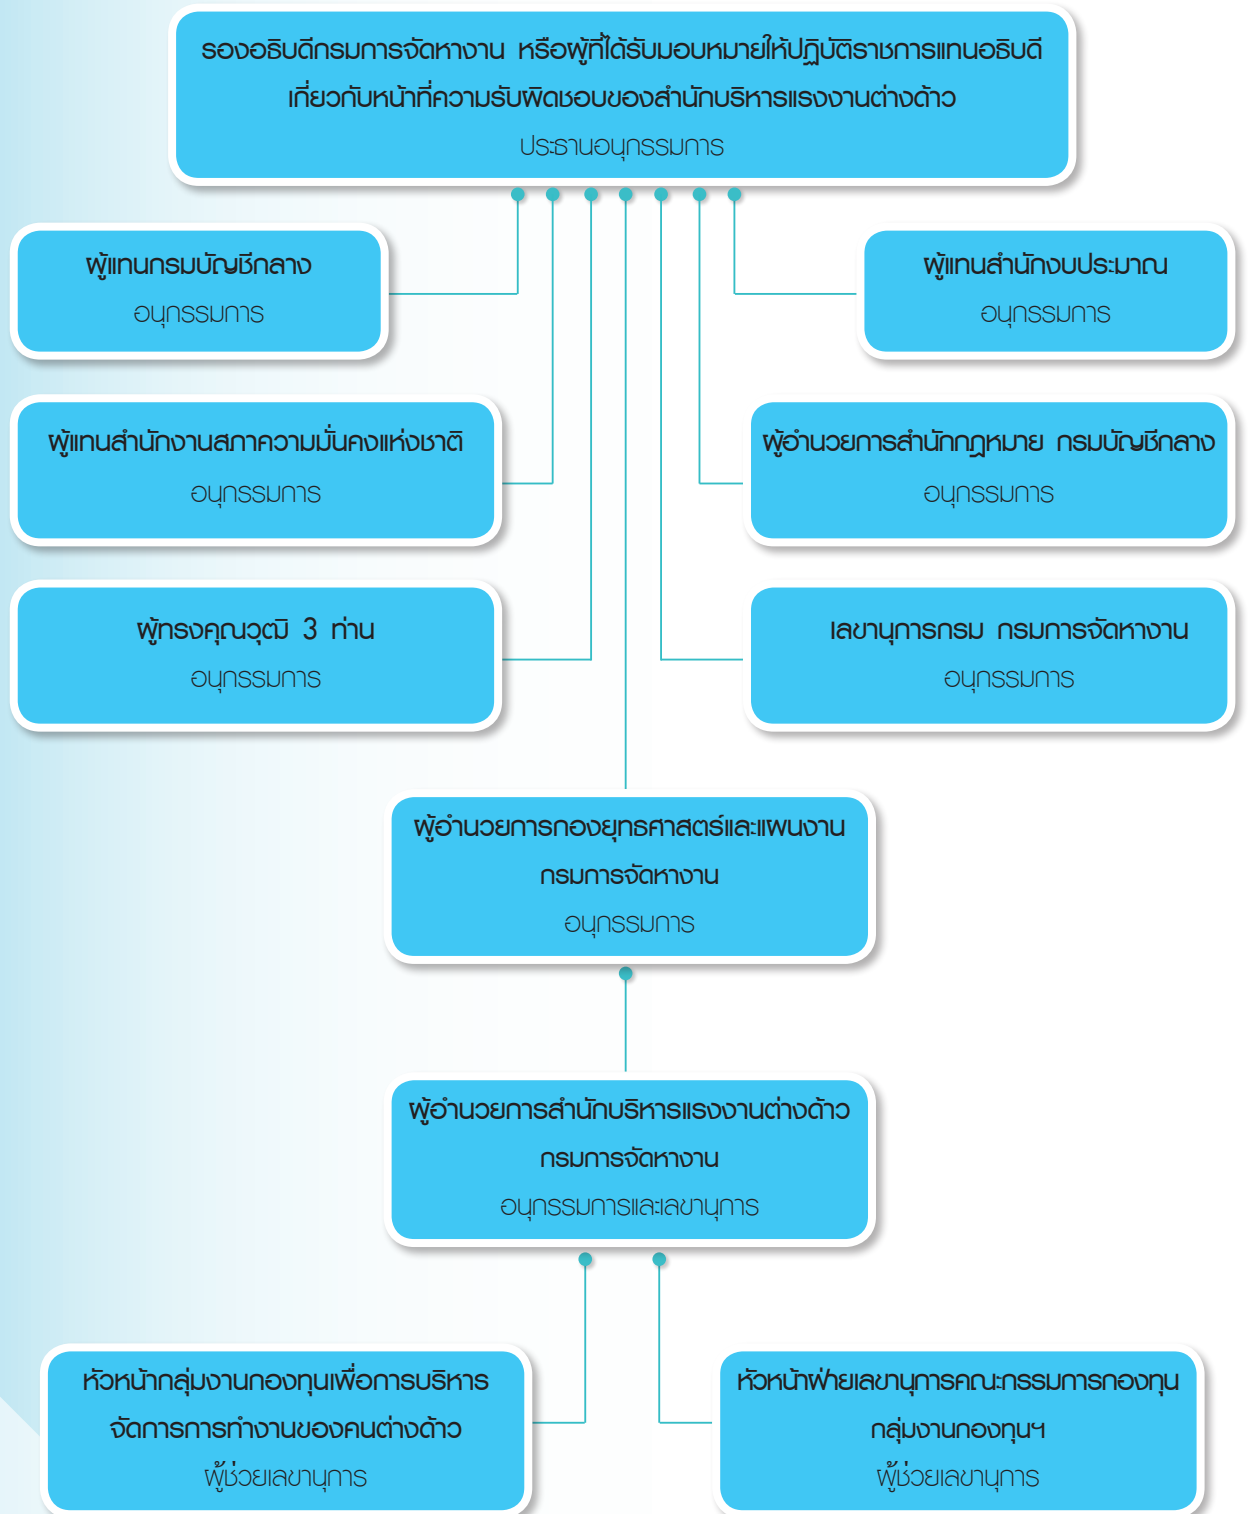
รองอธิบดีกรมการจัดหางาน หรือผู้ที่ได้รับมอบหมายให้ปฏิบัติราชการแทนอธิบดี เกี่ยวกับหน้าที่ความรับผิดชอบของสำนักบริหารแรงงานต่างด้าว
ประธานอนุกรรมการ

ผู้แทนกรมบัญชีกลาง
อนุกรรมการ

ผู้แทนสำนักงบประมาณ
อนุกรรมการ

ผู้แทนสำนักงานสภาความมั่นคงแห่งชาติ
อนุกรรมการ

ผู้อำนวยการสำนักกฎหมาย กรมบัญชีกลาง
อนุกรรมการ

ผู้ทรงคุณวุฒิ 3 ท่าน
อนุกรรมการ

เลขานุการกรม กรมการจัดหางาน
อนุกรรมการ

ผู้อำนวยการกองยุทธศาสตร์และแผนงาน กรมการจัดหางาน
อนุกรรมการ

ผู้อำนวยการสำนักบริหารแรงงานต่างด้าว กรมการจัดหางาน
อนุกรรมการและเลขานุการ

หัวหน้ากลุ่มงานกองทุนเพื่อการบริหารจัดการการทำงานของคนต่างด้าว
ผู้ช่วยเลขานุการ

หัวหน้าฝ่ายเลขานุการคณะกรรมการกองทุน กลุ่มงานกองทุนฯ
ผู้ช่วยเลขานุการ